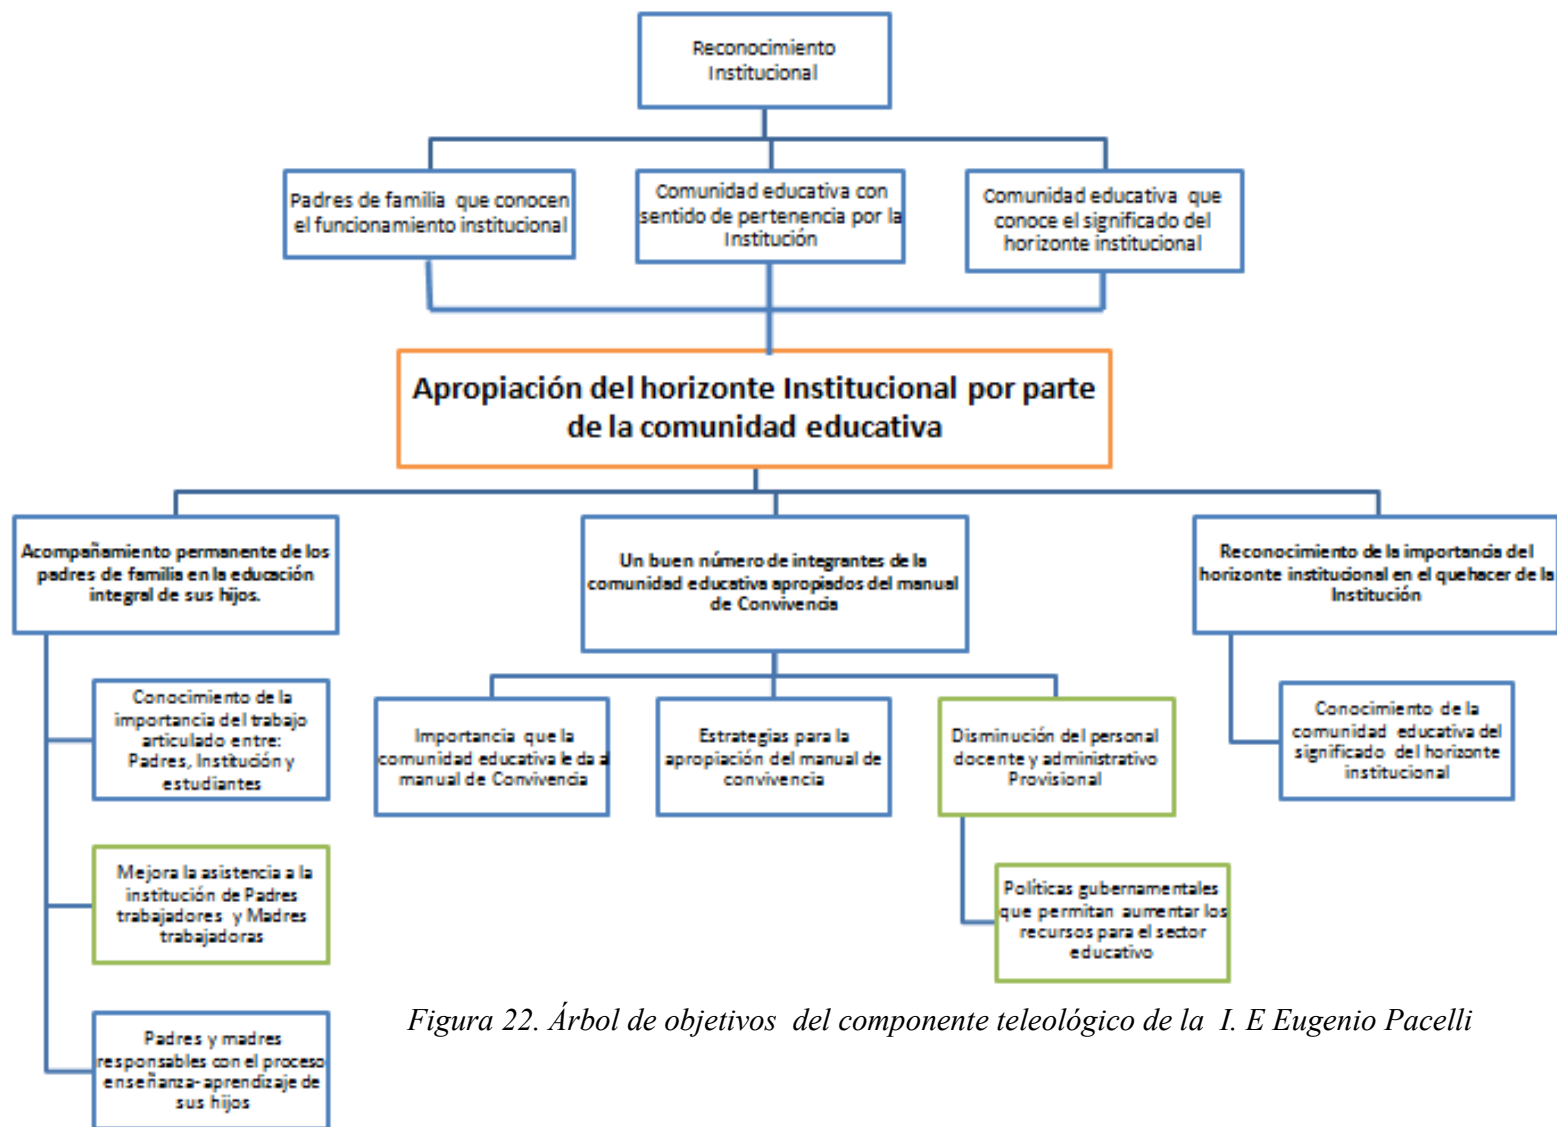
Reconocimiento Institucional

Padres de familia que conocen el funcionamiento institucional

Comunidad educativa con sentido de pertenencia por la Institución

Comunidad educativa que conoce el significado del horizonte institucional

Apropiación del horizonte Institucional por parte de la comunidad educativa

Acompañamiento permanente de los padres de familia en la educación integral de sus hijos.

Un buen número de integrantes de la comunidad educativa apropiados del manual de Convivencia

Reconocimiento de la importancia del horizonte institucional en el quehacer de la Institución

Conocimiento de la importancia del trabajo articulado entre: Padres, Institución y estudiantes

Importancia que la comunidad educativa le da al manual de Convivencia

Estrategias para la apropiación del manual de convivencia

Disminución del personal docente y administrativo Provisional

Conocimiento de la comunidad educativa del significado del horizonte institucional

Mejora la asistencia a la institución de Padres trabajadores y Madres trabajadoras

Políticas gubernamentales que permitan aumentar los recursos para el sector educativo

Padres y madres responsables con el proceso enseñanza-aprendizaje de sus hijos

Figura 22. Árbol de objetivos del componente teleológico de la I. E Eugenio Pacelli